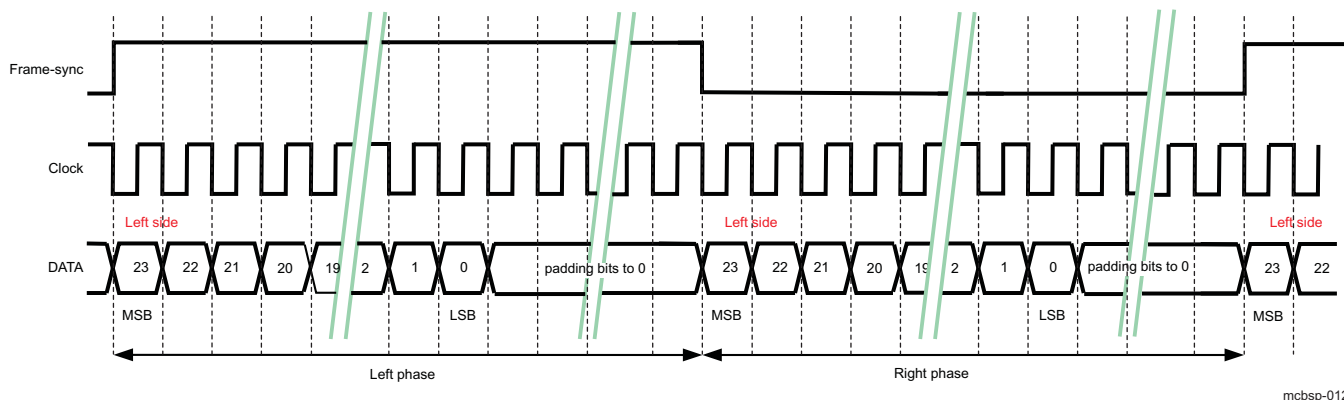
Frame-sync

Clock

Left side

Left side

Left side

DATA

23 22 21 20 19 2 1 0 padding bits to 0 23 22 21 20 19 2 1 0 padding bits to 0 23 22

MSB

LSB

MSB

LSB

MSB

Left phase

Right phase

mcbsp-01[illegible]